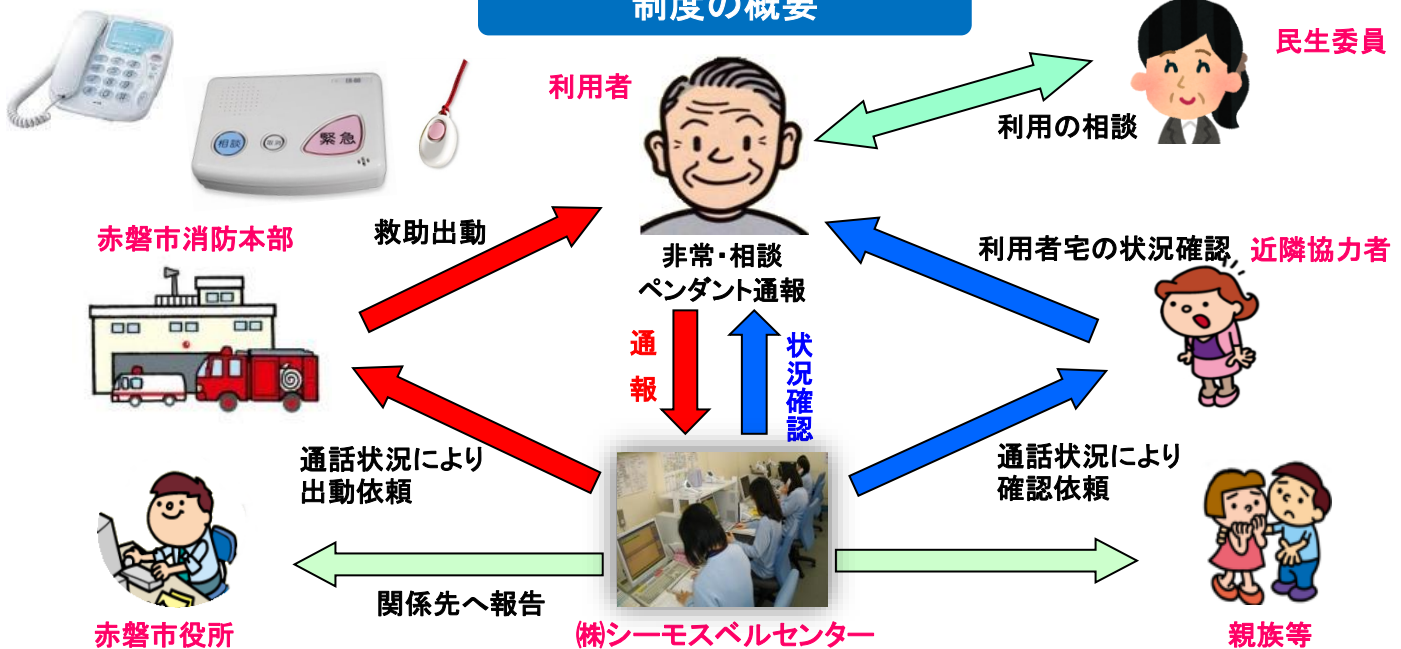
制度の概要

相談
緊急

利用者

民生委員

利用の相談

赤磐市消防本部

救助出動

非常・相談
ペンダント通報

利用者宅の状況確認

近隣協力者

通
報

状
況
確
認

通話状況により
出動依頼

通話状況により
確認依頼

関係先へ報告

赤磐市役所

㈱シーモスベルセンター

親族等